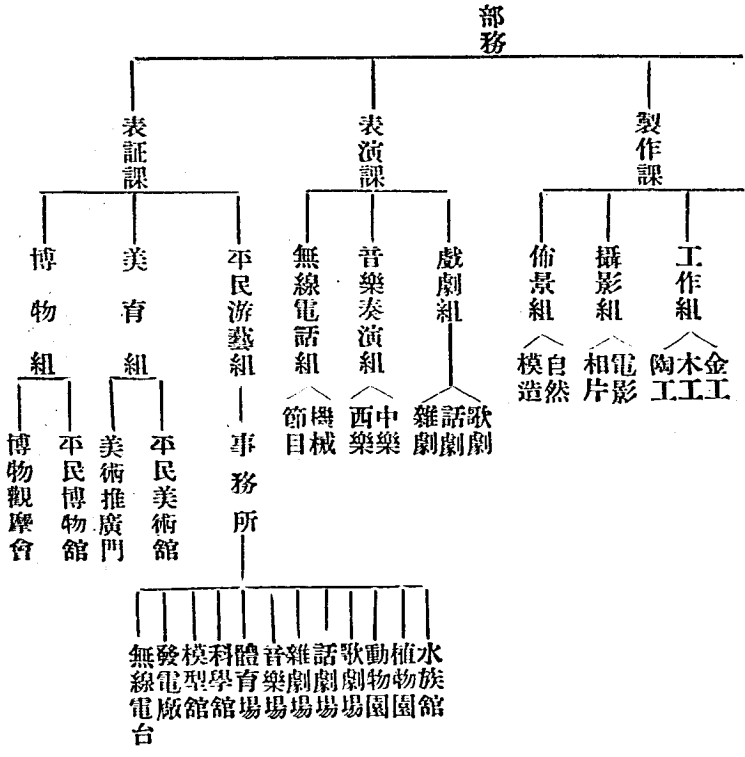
部務

表証課

博物組

博物觀摩會

平民博物館

美育組

美術推廣門

平民美術舘

平民游藝組

事務所

無線電台

發電廠

模型館

科學舘

體育場

音樂場

雜劇場

話劇場

歌劇場

動物園

植物園

水族舘

表演課

無線電話組

機械

節目

音樂奏演組

中樂

西樂

戲劇組

歌劇

話劇

雜劇

製作課

佈景組

自然

模造

攝影組

電影

相片

工作組

金工

木工

陶工